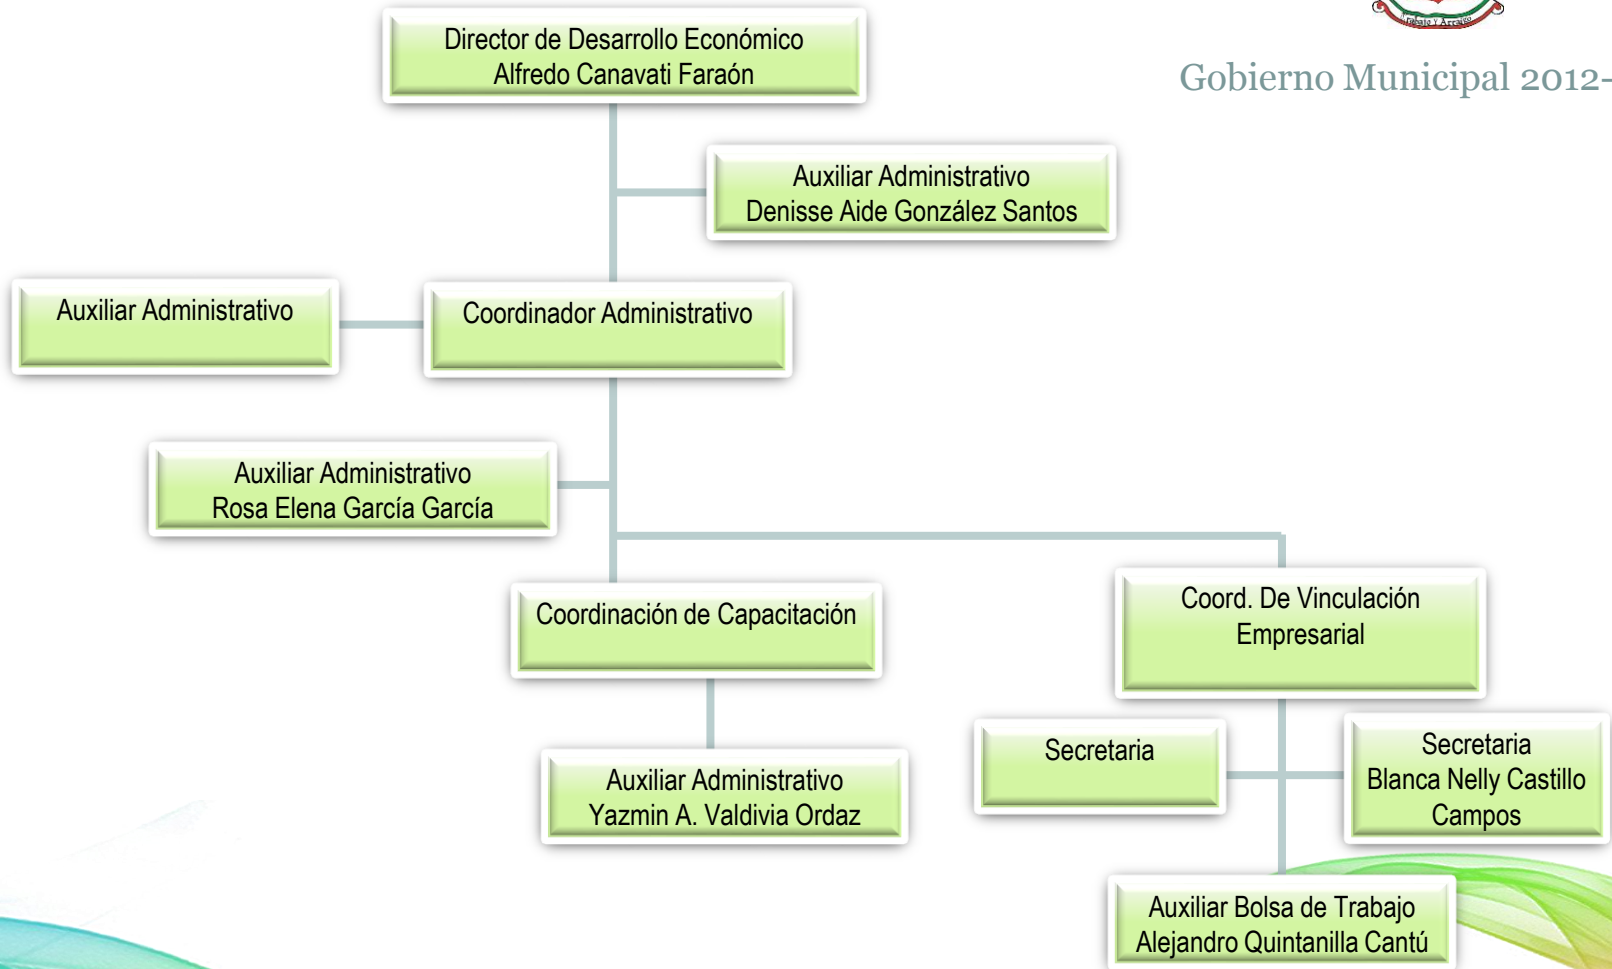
Trabajo y Arraigo

Gobierno Municipal 2012-

Director de Desarrollo Económico
Alfredo Canavati Faraón

Auxiliar Administrativo
Denisse Aide González Santos

Auxiliar Administrativo

Coordinador Administrativo

Auxiliar Administrativo
Rosa Elena García García

Coordinación de Capacitación

Coord. De Vinculación Empresarial

Auxiliar Administrativo
Yazmin A. Valdivia Ordaz

Secretaria

Secretaria
Blanca Nelly Castillo Campos

Auxiliar Bolsa de Trabajo
Alejandro Quintanilla Cantú